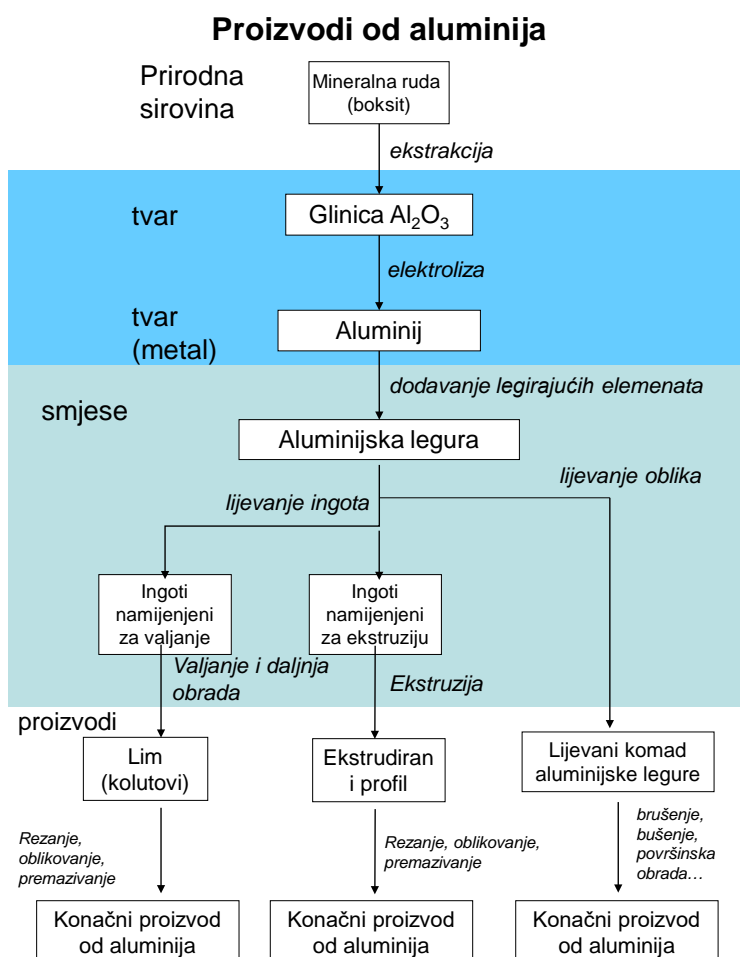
Proizvodi od aluminija

Prirodna sirovina

Mineralna ruda (boksit)

ekstrakcija

tvar

Glinica $Al_2O_3$

elektroliza

tvar (metal)

Aluminij

dodavanje legirajućih elemenata

smjese

Aluminijska legura

lijevanje oblika

lijevanje ingota

Ingoti namijenjeni za valjanje

Ingoti namijenjeni za ekstruziju

Valjanje i daljnja obrada

Ekstruzija

proizvodi

Lim (kolutovi)

Ekstrudirani profil

Lijevani komad aluminijske legure

Rezanje, oblikovanje, premazivanje

Rezanje, oblikovanje, premazivanje

brušenje, bušenje, površinska obrada…

Konačni proizvod od aluminija

Konačni proizvod od aluminija

Konačni proizvod od aluminija